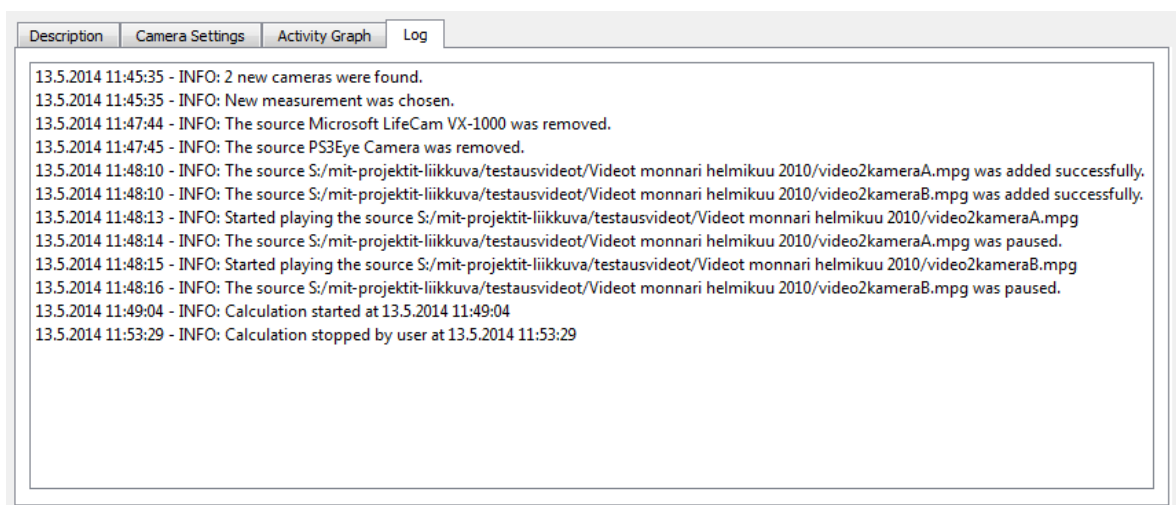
Description | Camera Settings | Activity Graph | Log

13.5.2014 11:45:35 - INFO: 2 new cameras were found.
13.5.2014 11:45:35 - INFO: New measurement was chosen.
13.5.2014 11:47:44 - INFO: The source Microsoft LifeCam VX-1000 was removed.
13.5.2014 11:47:45 - INFO: The source PS3Eye Camera was removed.
13.5.2014 11:48:10 - INFO: The source S:/mit-projektit-liikkuva/testausvideot/Videot monnari helmikuu 2010/video2kameraA.mpg was added successfully.
13.5.2014 11:48:10 - INFO: The source S:/mit-projektit-liikkuva/testausvideot/Videot monnari helmikuu 2010/video2kameraB.mpg was added successfully.
13.5.2014 11:48:13 - INFO: Started playing the source S:/mit-projektit-liikkuva/testausvideot/Videot monnari helmikuu 2010/video2kameraA.mpg
13.5.2014 11:48:14 - INFO: The source S:/mit-projektit-liikkuva/testausvideot/Videot monnari helmikuu 2010/video2kameraA.mpg was paused.
13.5.2014 11:48:15 - INFO: Started playing the source S:/mit-projektit-liikkuva/testausvideot/Videot monnari helmikuu 2010/video2kameraB.mpg
13.5.2014 11:48:16 - INFO: The source S:/mit-projektit-liikkuva/testausvideot/Videot monnari helmikuu 2010/video2kameraB.mpg was paused.
13.5.2014 11:49:04 - INFO: Calculation started at 13.5.2014 11:49:04
13.5.2014 11:53:29 - INFO: Calculation stopped by user at 13.5.2014 11:53:29